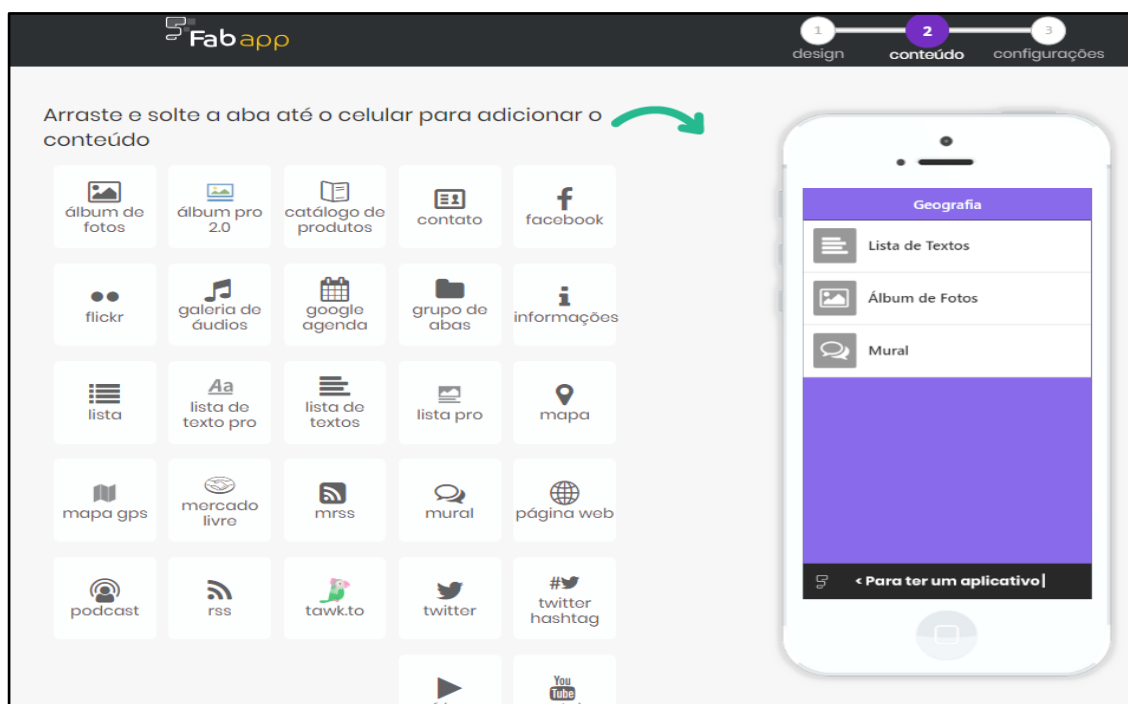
Fabapp

1 design
2 conteúdo
3 configurações

Arraste e solte a aba até o celular para adicionar o conteúdo

álbum de fotos
álbum pro 2.0
catálogo de produtos
contato
facebook
flickr
galeria de áudios
google agenda
grupo de abas
informações
lista
lista de texto pro
lista de textos
lista pro
mapa
mapa gps
mercado livre
mrss
mural
página web
podcast
rss
tawk.to
twitter
twitter hashtag
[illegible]
You Tube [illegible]

Geografia
Lista de Textos
Álbum de Fotos
Mural
< Para ter um aplicativo